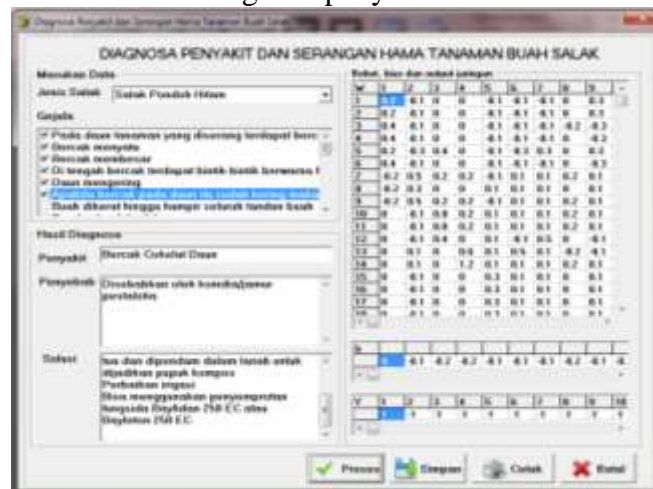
Diagnosa Penyakit dan Serangan Hama Tanaman Buah Salak

DIAGNOSA PENYAKIT DAN SERANGAN HAMA TANAMAN BUAH SALAK

Masukan Data

Jenis Salak: Salak Pondoh Hitam

Gejala

Pada daun tanaman yang diserang terdapat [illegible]
Bercak menyatu
Bercak membesar
Di tengah bercak terdapat bintik-bintik berwarna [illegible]
Daun mengering
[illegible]
Buah dikorek hingga hampir seluruh tandan buah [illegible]

Hasil Diagnosa

Penyakit: Bercak Coklat Daun

Penyebab: Disebabkan oleh kondisi/jamur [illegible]

Solusi: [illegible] dan dipendam dalam tanah untuk dijadikan pupuk kompos
Perbaikan irigasi
Bisa menggunakan penyemprotan fungisida Dityhdian 250 EC atau Dhylotan 250 EC

Bobot, bias dan output jaringan

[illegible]

Proses | Simpan | Cetak | Batal